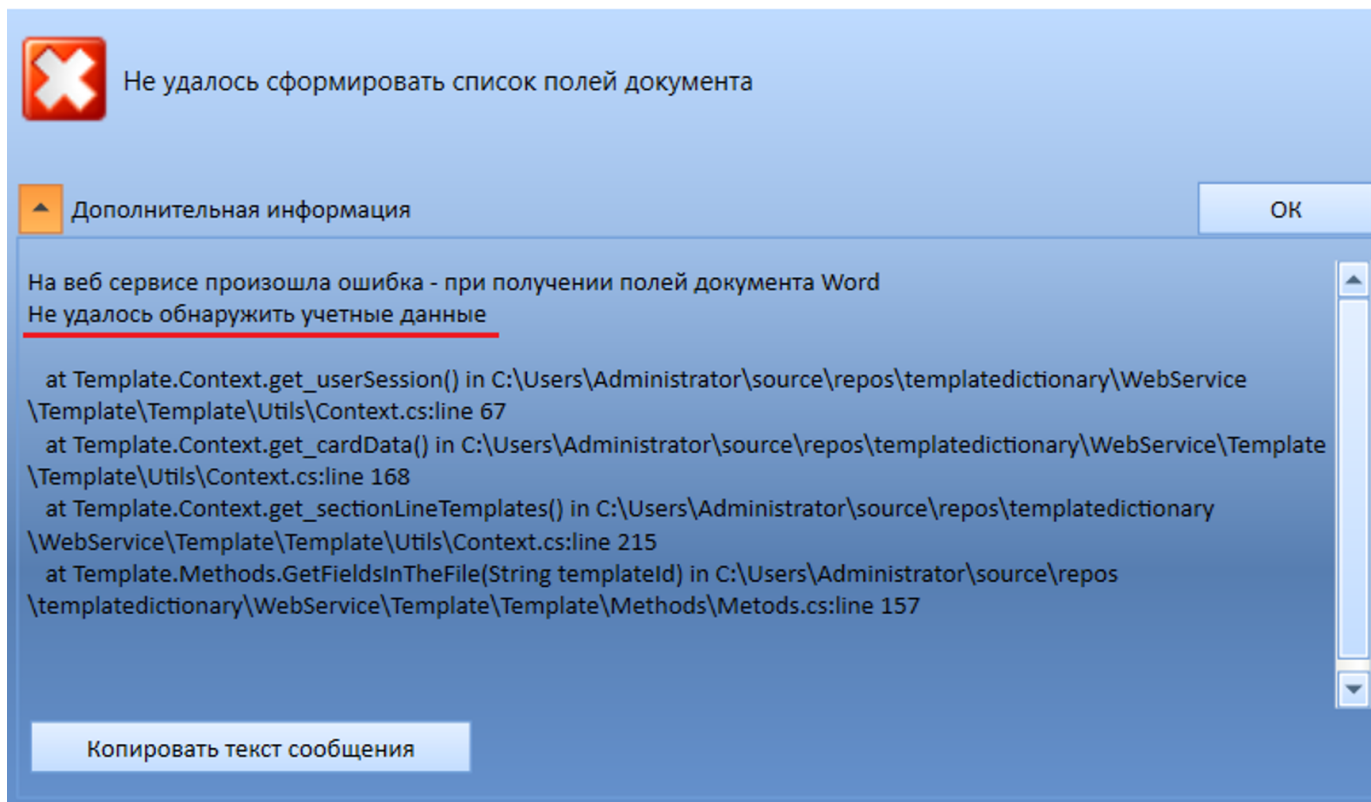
Не удалось сформировать список полей документа

Дополнительная информация

OK

На веб сервисе произошла ошибка - при получении полей документа Word
Не удалось обнаружить учетные данные

at Template.Context.get_userSession() in C:\Users\Administrator\source\repos\templatedictionary\WebService\Template\Template\Utils\Context.cs:line 67
at Template.Context.get_cardData() in C:\Users\Administrator\source\repos\templatedictionary\WebService\Template\Template\Utils\Context.cs:line 168
at Template.Context.get_sectionLineTemplates() in C:\Users\Administrator\source\repos\templatedictionary\WebService\Template\Template\Utils\Context.cs:line 215
at Template.Methods.GetFieldsInTheFile(String templateId) in C:\Users\Administrator\source\repos\templatedictionary\WebService\Template\Template\Methods\Metods.cs:line 157

Копировать текст сообщения